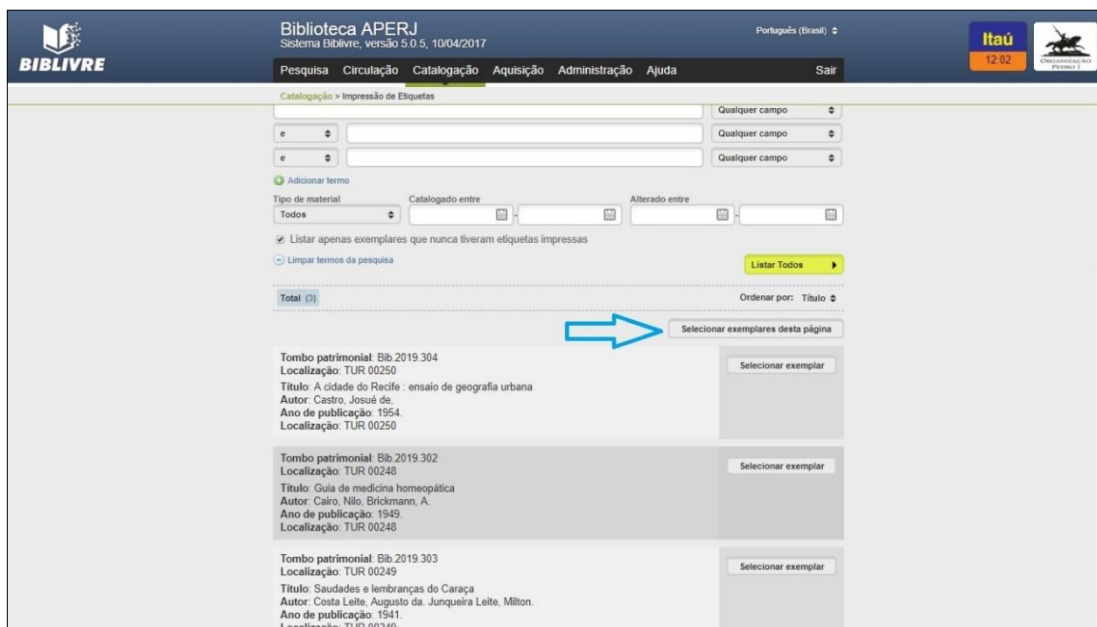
BIBLIVRE

Biblioteca APERJ
Sistema Biblivre, versão 5.0.5, 10/04/2017

Português (Brasil) ⬍

Itaú
12:02

ORGANIZAÇÃO PEDRO I

Pesquisa Circulação Catalogação Aquisição Administração Ajuda Sair

Catalogação > Impressão de Etiquetas

Qualquer campo

e Qualquer campo

e Qualquer campo

Adicionar termo

Tipo de material
Todos

Catalogado entre

Alterado entre

Listar apenas exemplares que nunca tiveram etiquetas impressas

Limpar termos da pesquisa

Listar Todos

Total (3)

Ordenar por: Título

Selecionar exemplares desta página

**Tombo patrimonial**: Bib.2019.304
**Localização**: TUR 00250
**Título**: A cidade do Recife : ensaio de geografia urbana
**Autor**: Castro, Josué de,
**Ano de publicação**: 1954.
**Localização**: TUR 00250

Selecionar exemplar

**Tombo patrimonial**: Bib.2019.302
**Localização**: TUR 00248
**Título**: Guia de medicina homeopática
**Autor**: Cairo, Nilo, Brickmann, A.
**Ano de publicação**: 1949.
**Localização**: TUR 00248

Selecionar exemplar

**Tombo patrimonial**: Bib.2019.303
**Localização**: TUR 00249
**Título**: Saudades e lembranças do Caraça
**Autor**: Costa Leite, Augusto da. Junqueira Leite, Milton.
**Ano de publicação**: 1941.
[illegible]

Selecionar exemplar